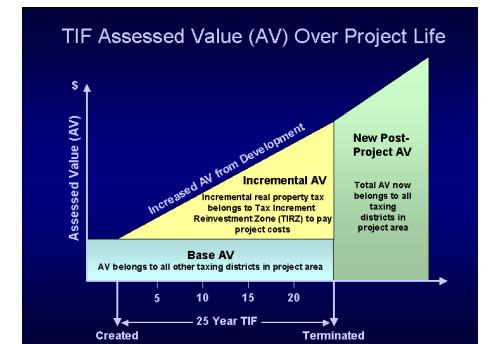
TIF Assessed Value (AV) Over Project Life

$

Assessed Value (AV)

Increased AV from Development

Incremental AV

Incremental real property tax belongs to Tax Increment Reinvestment Zone (TIRZ) to pay project costs

New Post-Project AV

Total AV now belongs to all taxing districts in project area

Base AV

AV belongs to all other taxing districts in project area

5 10 15 20

25 Year TIF

Created

Terminated